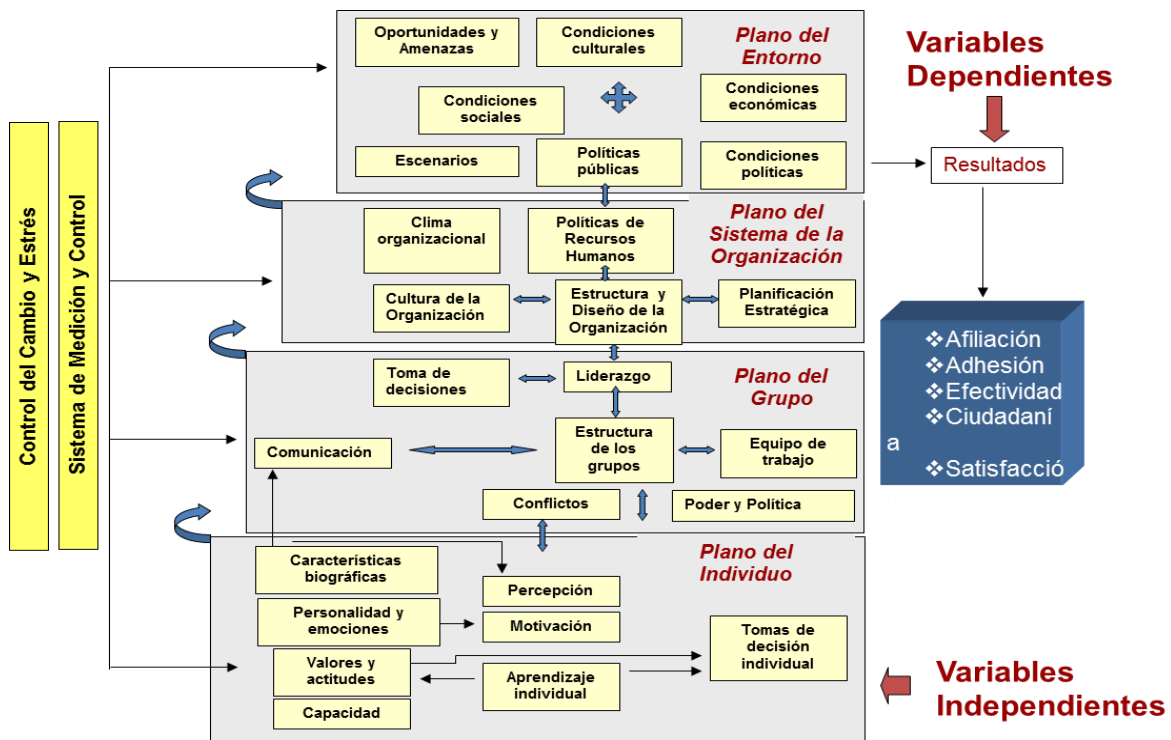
Control del Cambio y Estrés

Sistema de Medición y Control

Oportunidades y Amenazas

Condiciones culturales

Plano del Entorno

Condiciones sociales

Condiciones económicas

Escenarios

Políticas públicas

Condiciones políticas

Variables Dependientes

Resultados

Clima organizacional

Políticas de Recursos Humanos

Plano del Sistema de la Organización

Cultura de la Organización

Estructura y Diseño de la Organización

Planificación Estratégica

❖Afiliación
❖Adhesión
❖Efectividad
❖Ciudadaní
a
❖Satisfacció

Toma de decisiones

Liderazgo

Plano del Grupo

Comunicación

Estructura de los grupos

Equipo de trabajo

Conflictos

Poder y Política

Características biográficas

Plano del Individuo

Percepción

Personalidad y emociones

Motivación

Valores y actitudes

Tomas de decisión individual

Aprendizaje individual

Capacidad

Variables Independientes